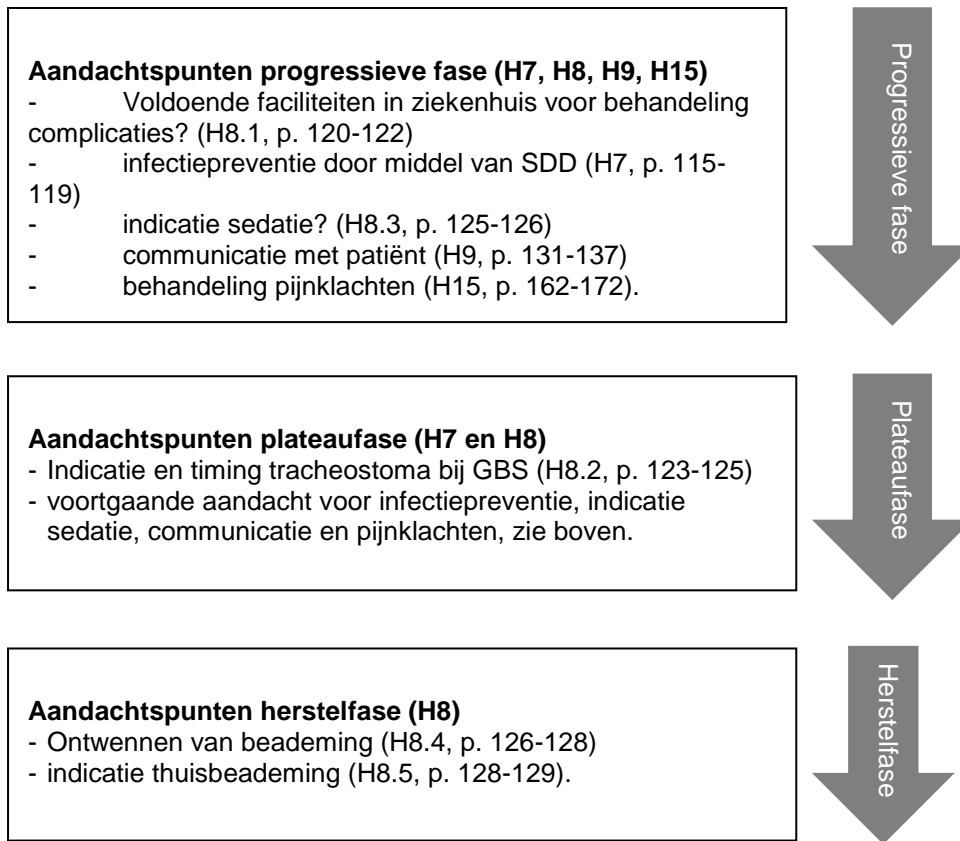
**Aandachtspunten progressieve fase (H7, H8, H9, H15)**
- Voldoende faciliteiten in ziekenhuis voor behandeling complicaties? (H8.1, p. 120-122)
- infectiepreventie door middel van SDD (H7, p. 115-119)
- indicatie sedatie? (H8.3, p. 125-126)
- communicatie met patiënt (H9, p. 131-137)
- behandeling pijnklachten (H15, p. 162-172).

Progressieve fase

**Aandachtspunten plateaufase (H7 en H8)**
- Indicatie en timing tracheostoma bij GBS (H8.2, p. 123-125)
- voortgaande aandacht voor infectiepreventie, indicatie sedatie, communicatie en pijnklachten, zie boven.

Plateaufase

**Aandachtspunten herstelfase (H8)**
- Ontwennen van beademing (H8.4, p. 126-128)
- indicatie thuisbeademing (H8.5, p. 128-129).

Herstelfase